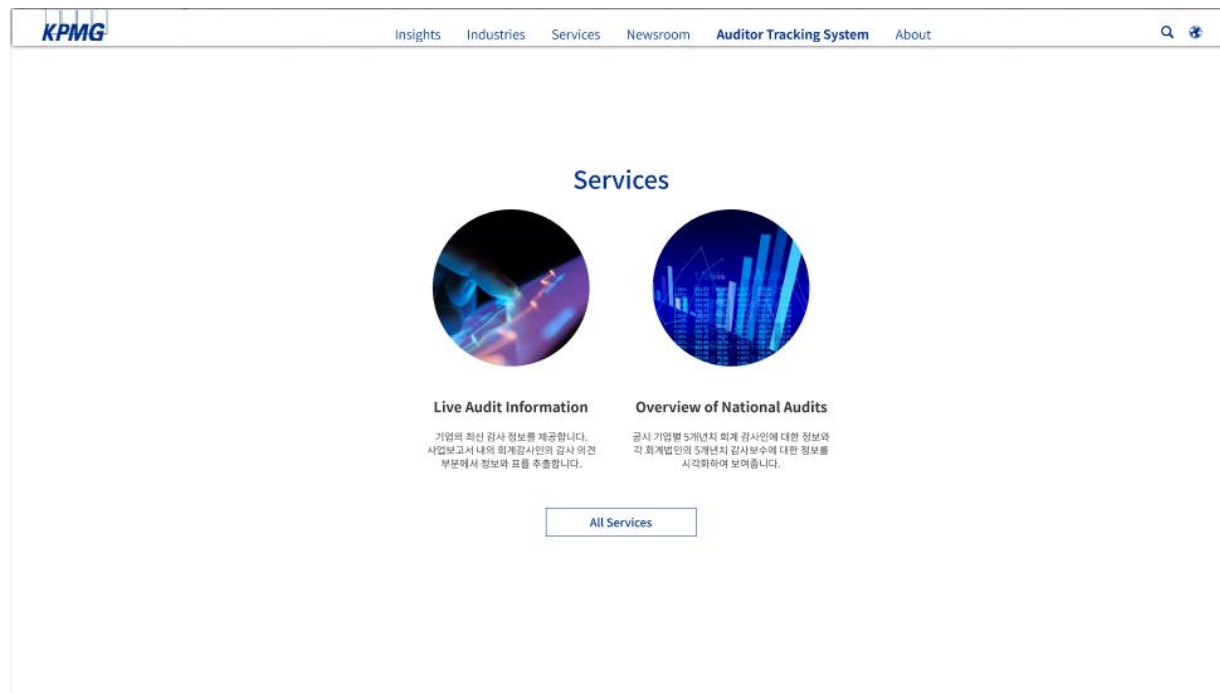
KPMG

Insights Industries Services Newsroom Auditor Tracking System About

Services

Live Audit Information

기업의 최신 감사 정보를 제공합니다. 사업보고서 내의 회계감사인의 감사 의견 부분에서 정보와 표를 추출합니다.

Overview of National Audits

공시 기업별 5개년치 회계 감사인에 대한 정보와 각 회계법인의 5개년치 감사보수에 대한 정보를 시각화하여 보여줍니다.

All Services